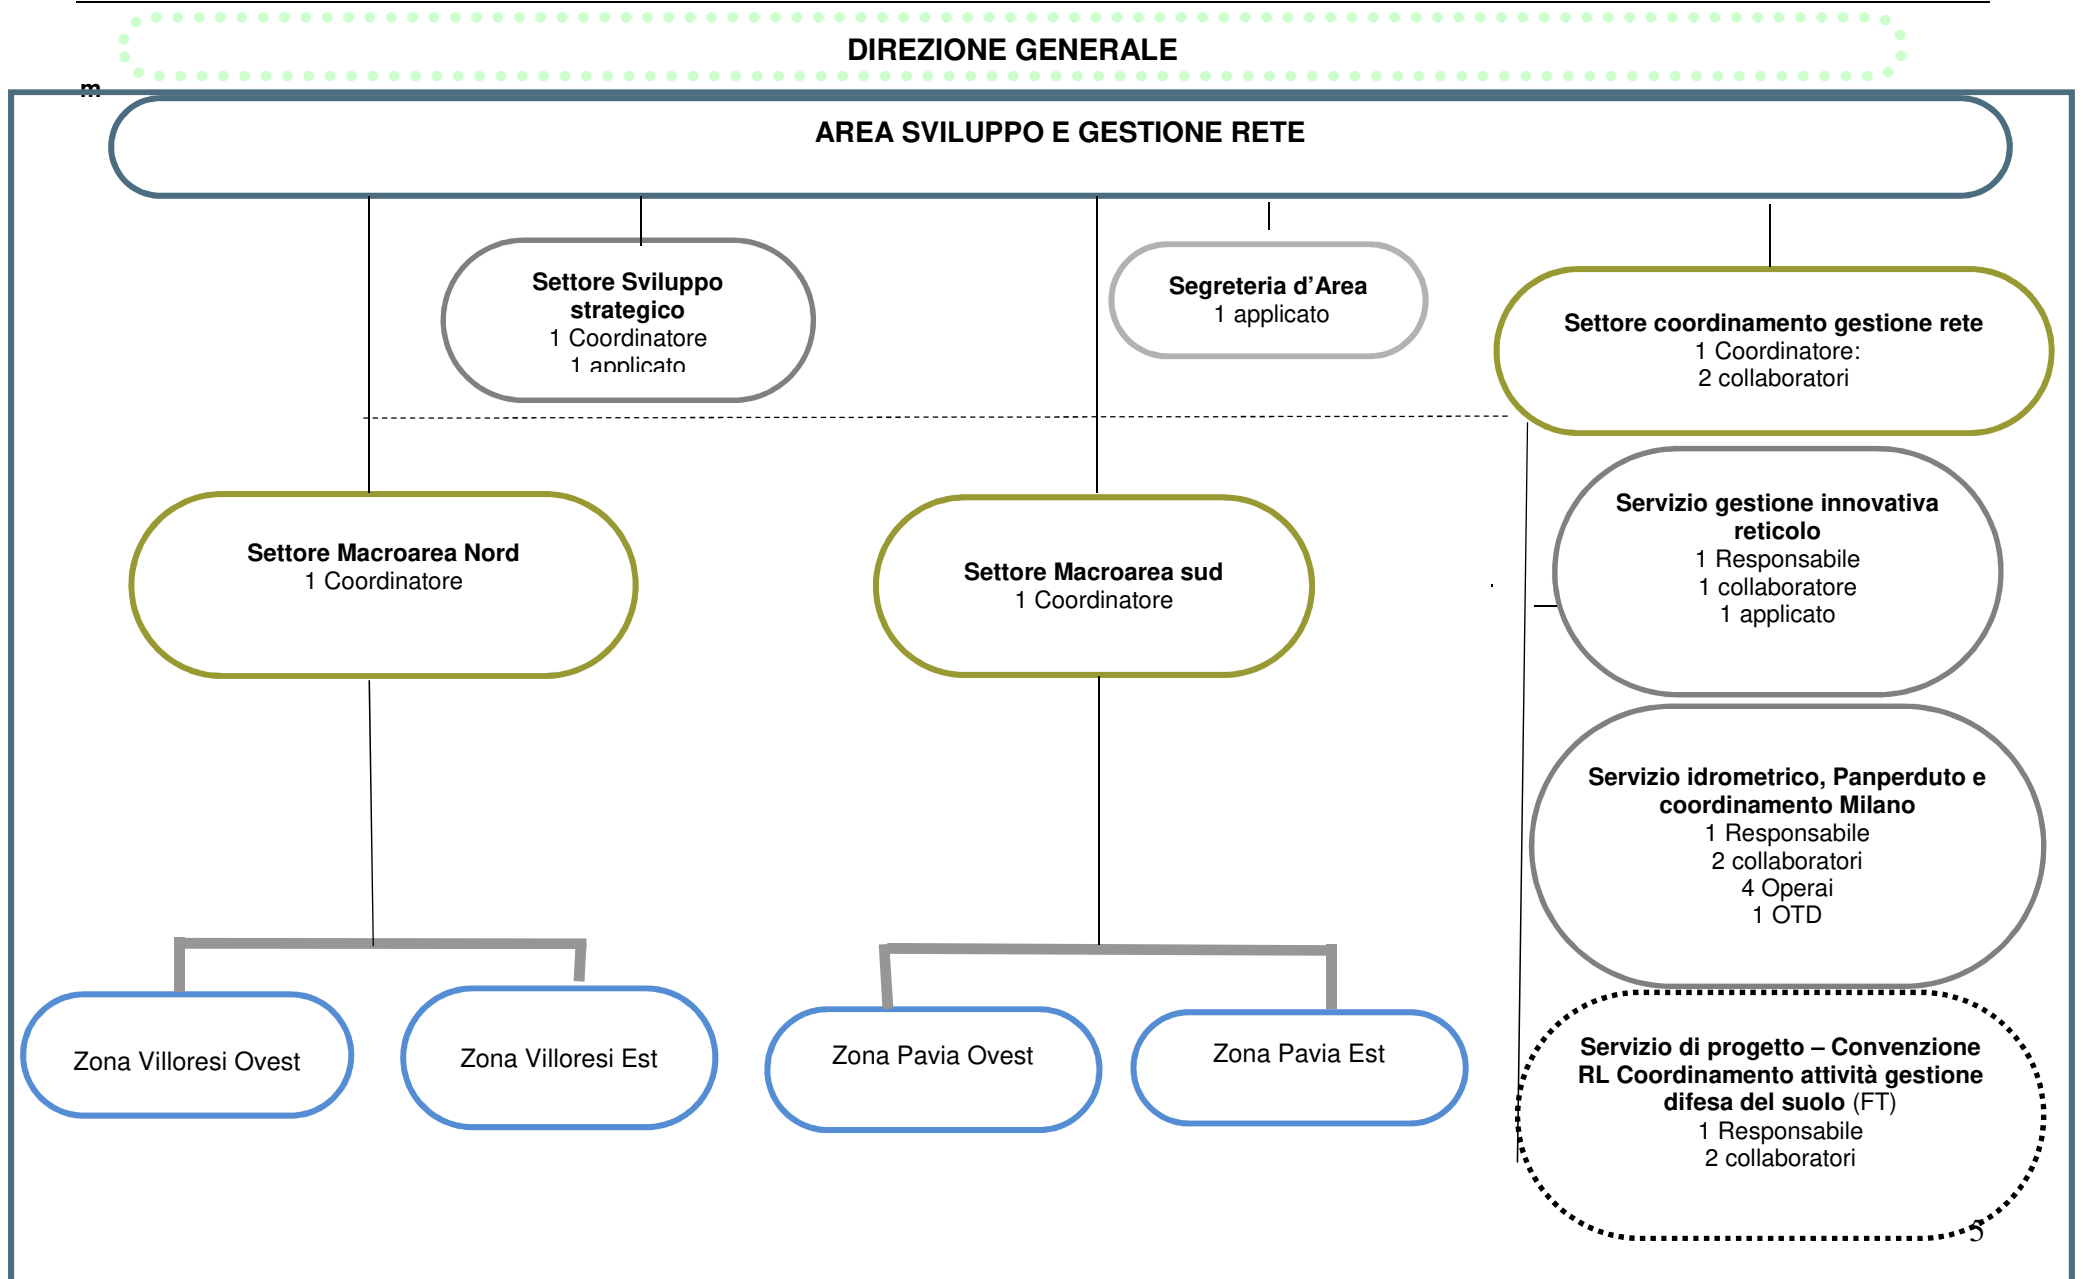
DIREZIONE GENERALE

m

AREA SVILUPPO E GESTIONE RETE

Settore Sviluppo strategico
1 Coordinatore
1 applicato

Segreteria d'Area
1 applicato

Settore coordinamento gestione rete
1 Coordinatore:
2 collaboratori

Settore Macroarea Nord
1 Coordinatore

Settore Macroarea sud
1 Coordinatore

Servizio gestione innovativa reticolo
1 Responsabile
1 collaboratore
1 applicato

Servizio idrometrico, Panperduto e coordinamento Milano
1 Responsabile
2 collaboratori
4 Operai
1 OTD

Zona Villoresi Ovest

Zona Villoresi Est

Zona Pavia Ovest

Zona Pavia Est

Servizio di progetto – Convenzione RL Coordinamento attività gestione difesa del suolo (FT)
1 Responsabile
2 collaboratori

5